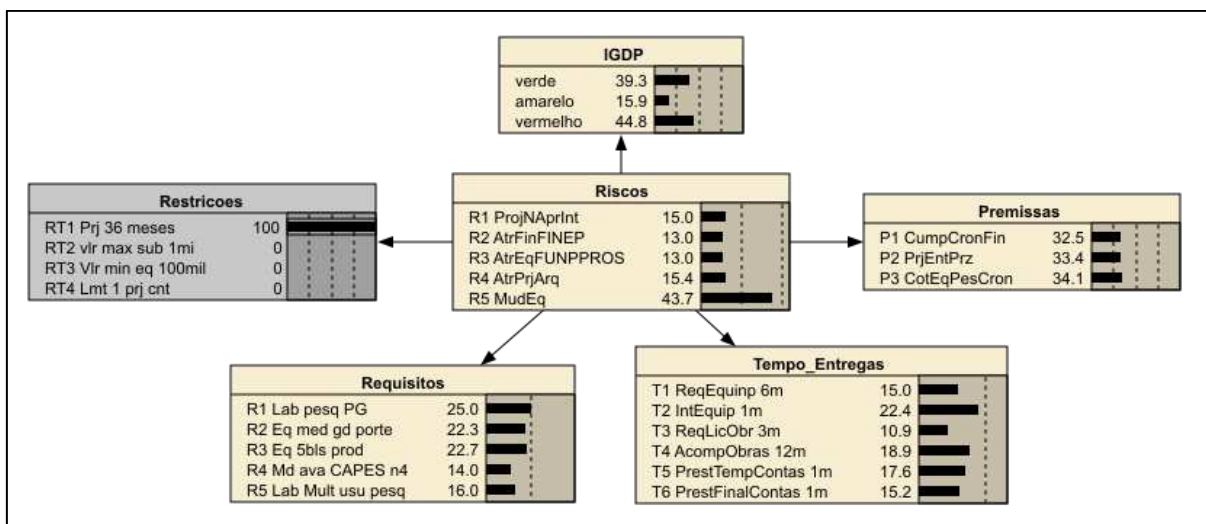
IGDP
verde 39.3
amarelo 15.9
vermelho 44.8

Restricoes
RT1 Prj 36 meses 100
RT2 vlr max sub 1mi 0
RT3 Vlr min eq 100mil 0
RT4 Lmt 1 prj cnt 0

Riscos
R1 ProjNAprInt 15.0
R2 AtrFinFINEP 13.0
R3 AtrEqFUNPPROS 13.0
R4 AtrPrjArq 15.4
R5 MudEq 43.7

Premissas
P1 CumpCronFin 32.5
P2 PrjEntPrz 33.4
P3 CotEqPesCron 34.1

Requisitos
R1 Lab pesq PG 25.0
R2 Eq med gd porte 22.3
R3 Eq 5bls prod 22.7
R4 Md ava CAPES n4 14.0
R5 Lab Mult usu pesq 16.0

Tempo_Entregas
T1 ReqEquinp 6m 15.0
T2 IntEquip 1m 22.4
T3 ReqLicObr 3m 10.9
T4 AcompObras 12m 18.9
T5 PrestTempContas 1m 17.6
T6 PrestFinalContas 1m 15.2